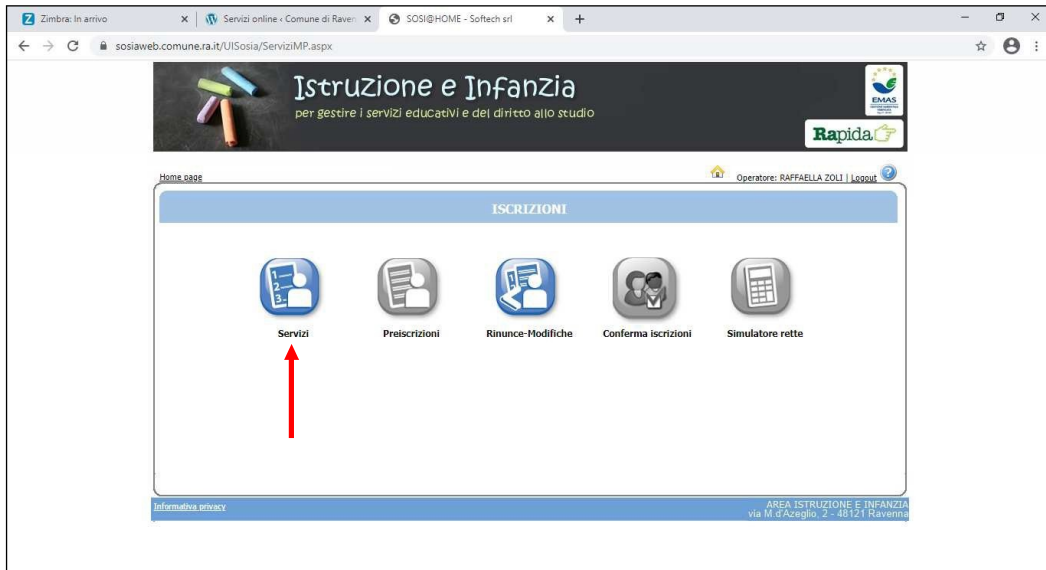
Zimbra: In arrivo
Servizi online ‹ Comune di Raven
SOSI@HOME - Softech srl
sosiaweb.comune.ra.it/UISosia/ServiziMP.aspx

Istruzione e Infanzia
per gestire i servizi educativi e del diritto allo studio

EMAS
Rapida

Home page
Operatore: RAFFAELLA ZOLI | Logout

ISCRIZIONI

Servizi
Preiscrizioni
Rinunce-Modifiche
Conferma iscrizioni
Simulatore rette

Informativa privacy
AREA ISTRUZIONE E INFANZIA
via M.d'Azeglio, 2 - 48121 Ravenna